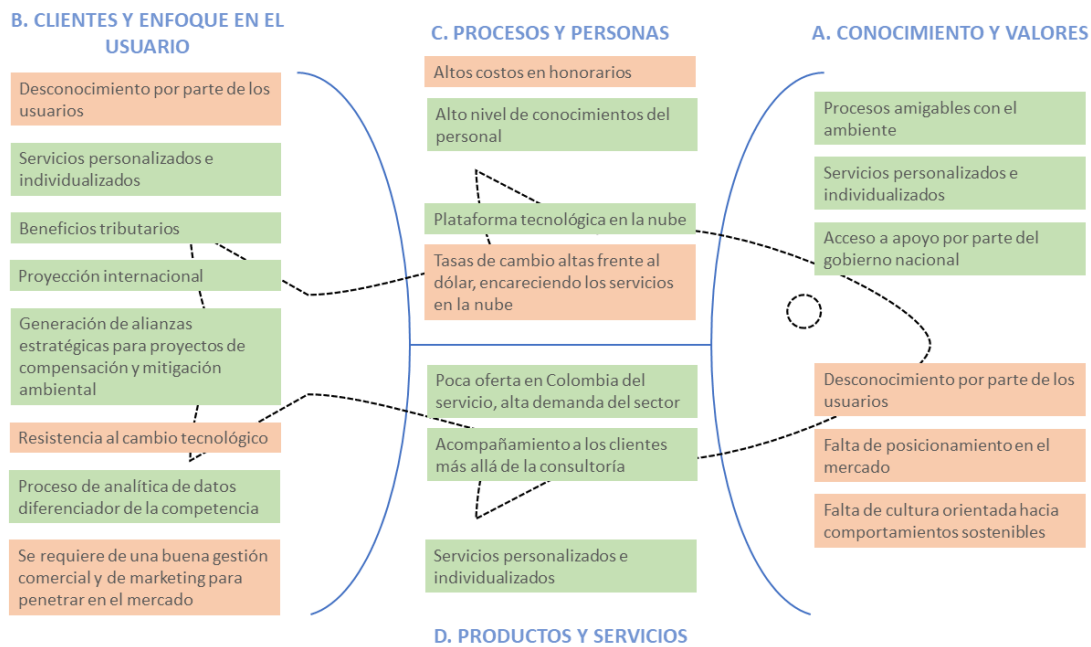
B. CLIENTES Y ENFOQUE EN EL USUARIO

Desconocimiento por parte de los usuarios

Servicios personalizados e individualizados

Beneficios tributarios

Proyección internacional

Generación de alianzas estratégicas para proyectos de compensación y mitigación ambiental

Resistencia al cambio tecnológico

Proceso de analítica de datos diferenciador de la competencia

Se requiere de una buena gestión comercial y de marketing para penetrar en el mercado

C. PROCESOS Y PERSONAS

Altos costos en honorarios

Alto nivel de conocimientos del personal

Plataforma tecnológica en la nube

Tasas de cambio altas frente al dólar, encareciendo los servicios en la nube

Poca oferta en Colombia del servicio, alta demanda del sector

Acompañamiento a los clientes más allá de la consultoría

Servicios personalizados e individualizados

D. PRODUCTOS Y SERVICIOS

A. CONOCIMIENTO Y VALORES

Procesos amigables con el ambiente

Servicios personalizados e individualizados

Acceso a apoyo por parte del gobierno nacional

Desconocimiento por parte de los usuarios

Falta de posicionamiento en el mercado

Falta de cultura orientada hacia comportamientos sostenibles